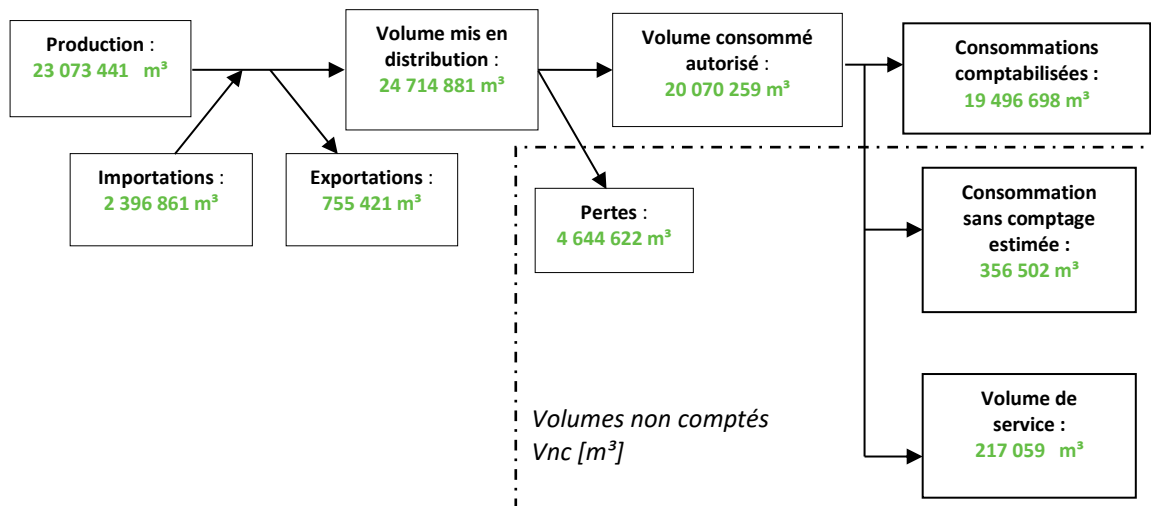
Production : 23 073 441 m³

Importations : 2 396 861 m³

Exportations : 755 421 m³

Volume mis en distribution : 24 714 881 m³

Volume consommé autorisé : 20 070 259 m³

Pertes : 4 644 622 m³

Consommations comptabilisées : 19 496 698 m³

Consommation sans comptage estimée : 356 502 m³

Volume de service : 217 059 m³

Volumes non comptés Vnc [m³]